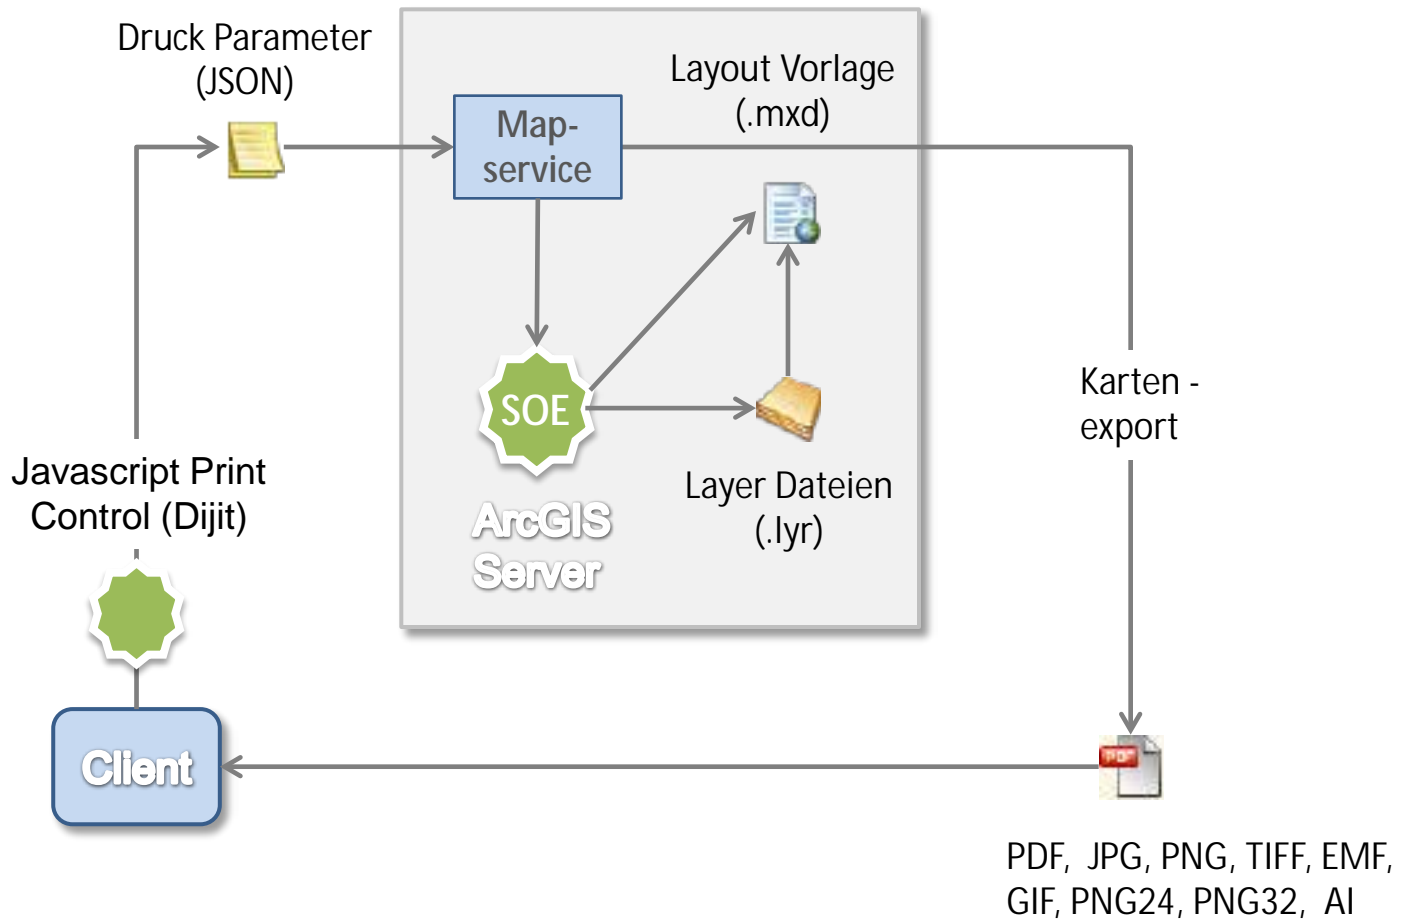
Druck Parameter
(JSON)

Layout Vorlage
(.mxd)

Map-
service

SOE

ArcGIS
Server

Layer Dateien
(.lyr)

Karten -
export

Javascript Print
Control (Dijit)

Client

PDF

PDF, JPG, PNG, TIFF, EMF,
GIF, PNG24, PNG32, AI